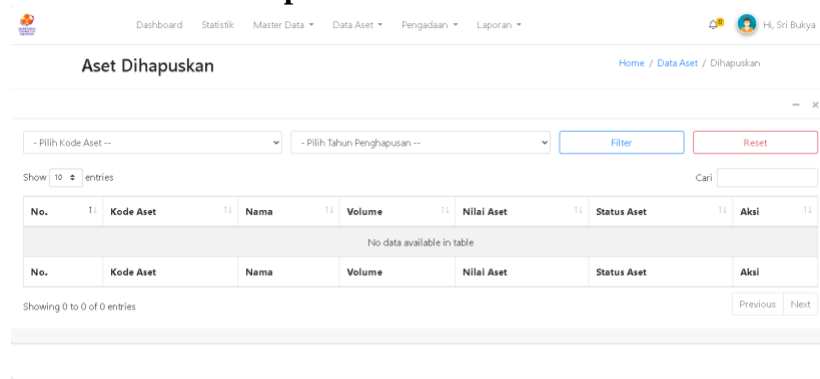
Dashboard Statistik Master Data ▾ Data Aset ▾ Pengadaan ▾ Laporan ▾

0 Hi, Sri Bukya

Aset Dihapuskan

Home / Data Aset / Dihapuskan

– ×

- Pilih Kode Aset --

- Pilih Tahun Penghapusan --

Filter

Reset

Show 10 entries

Cari

| No. | Kode Aset | Nama | Volume | Nilai Aset | Status Aset | Aksi |
|---|---|---|---|---|---|---|
| No data available in table | | | | | | |
| No. | Kode Aset | Nama | Volume | Nilai Aset | Status Aset | Aksi |

Showing 0 to 0 of 0 entries

Previous Next